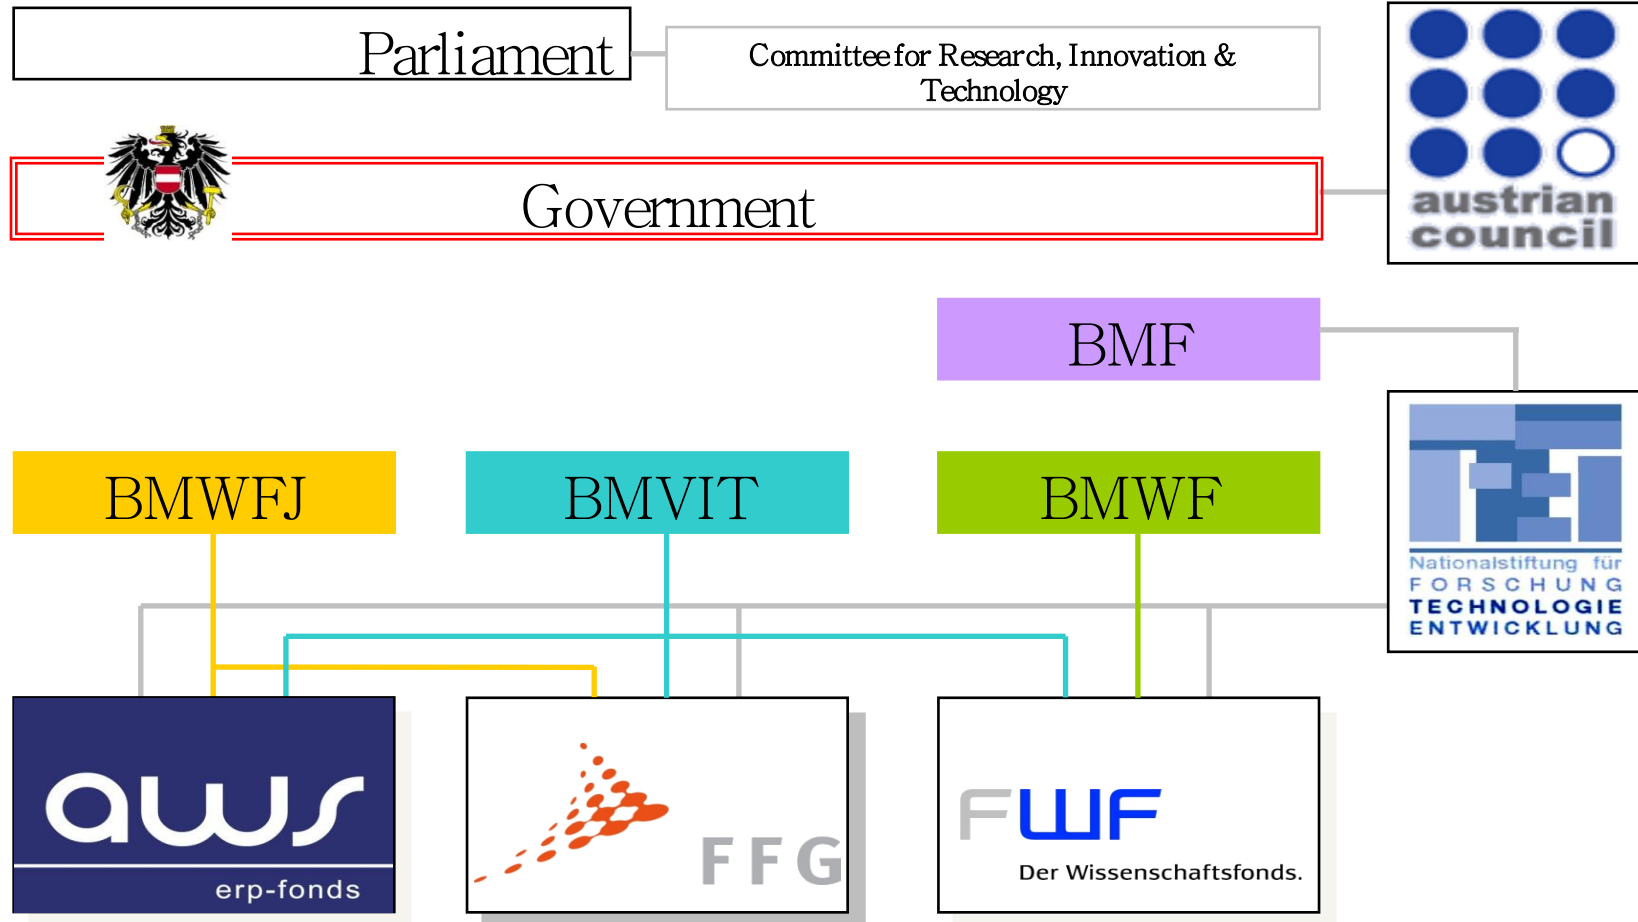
Parliament

Committee for Research, Innovation & Technology

austrian council

Government

BMF

Nationalstiftung für FORSCHUNG TECHNOLOGIE ENTWICKLUNG

BMWFJ

BMVIT

BMWF

aws

erp-fonds

FFG

FWF

Der Wissenschaftsfonds.